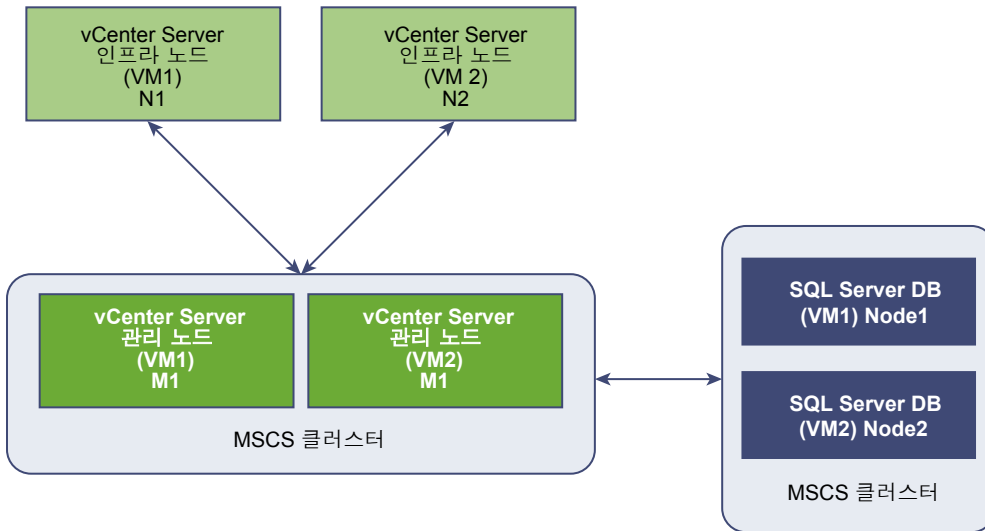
vCenter Server
인프라 노드
(VM1)
N1

vCenter Server
인프라 노드
(VM 2)
N2

vCenter Server
관리 노드
(VM1)
M1

vCenter Server
관리 노드
(VM2)
M1

MSCS 클러스터

SQL Server DB
(VM1) Node1

SQL Server DB
(VM2) Node2

MSCS 클러스터